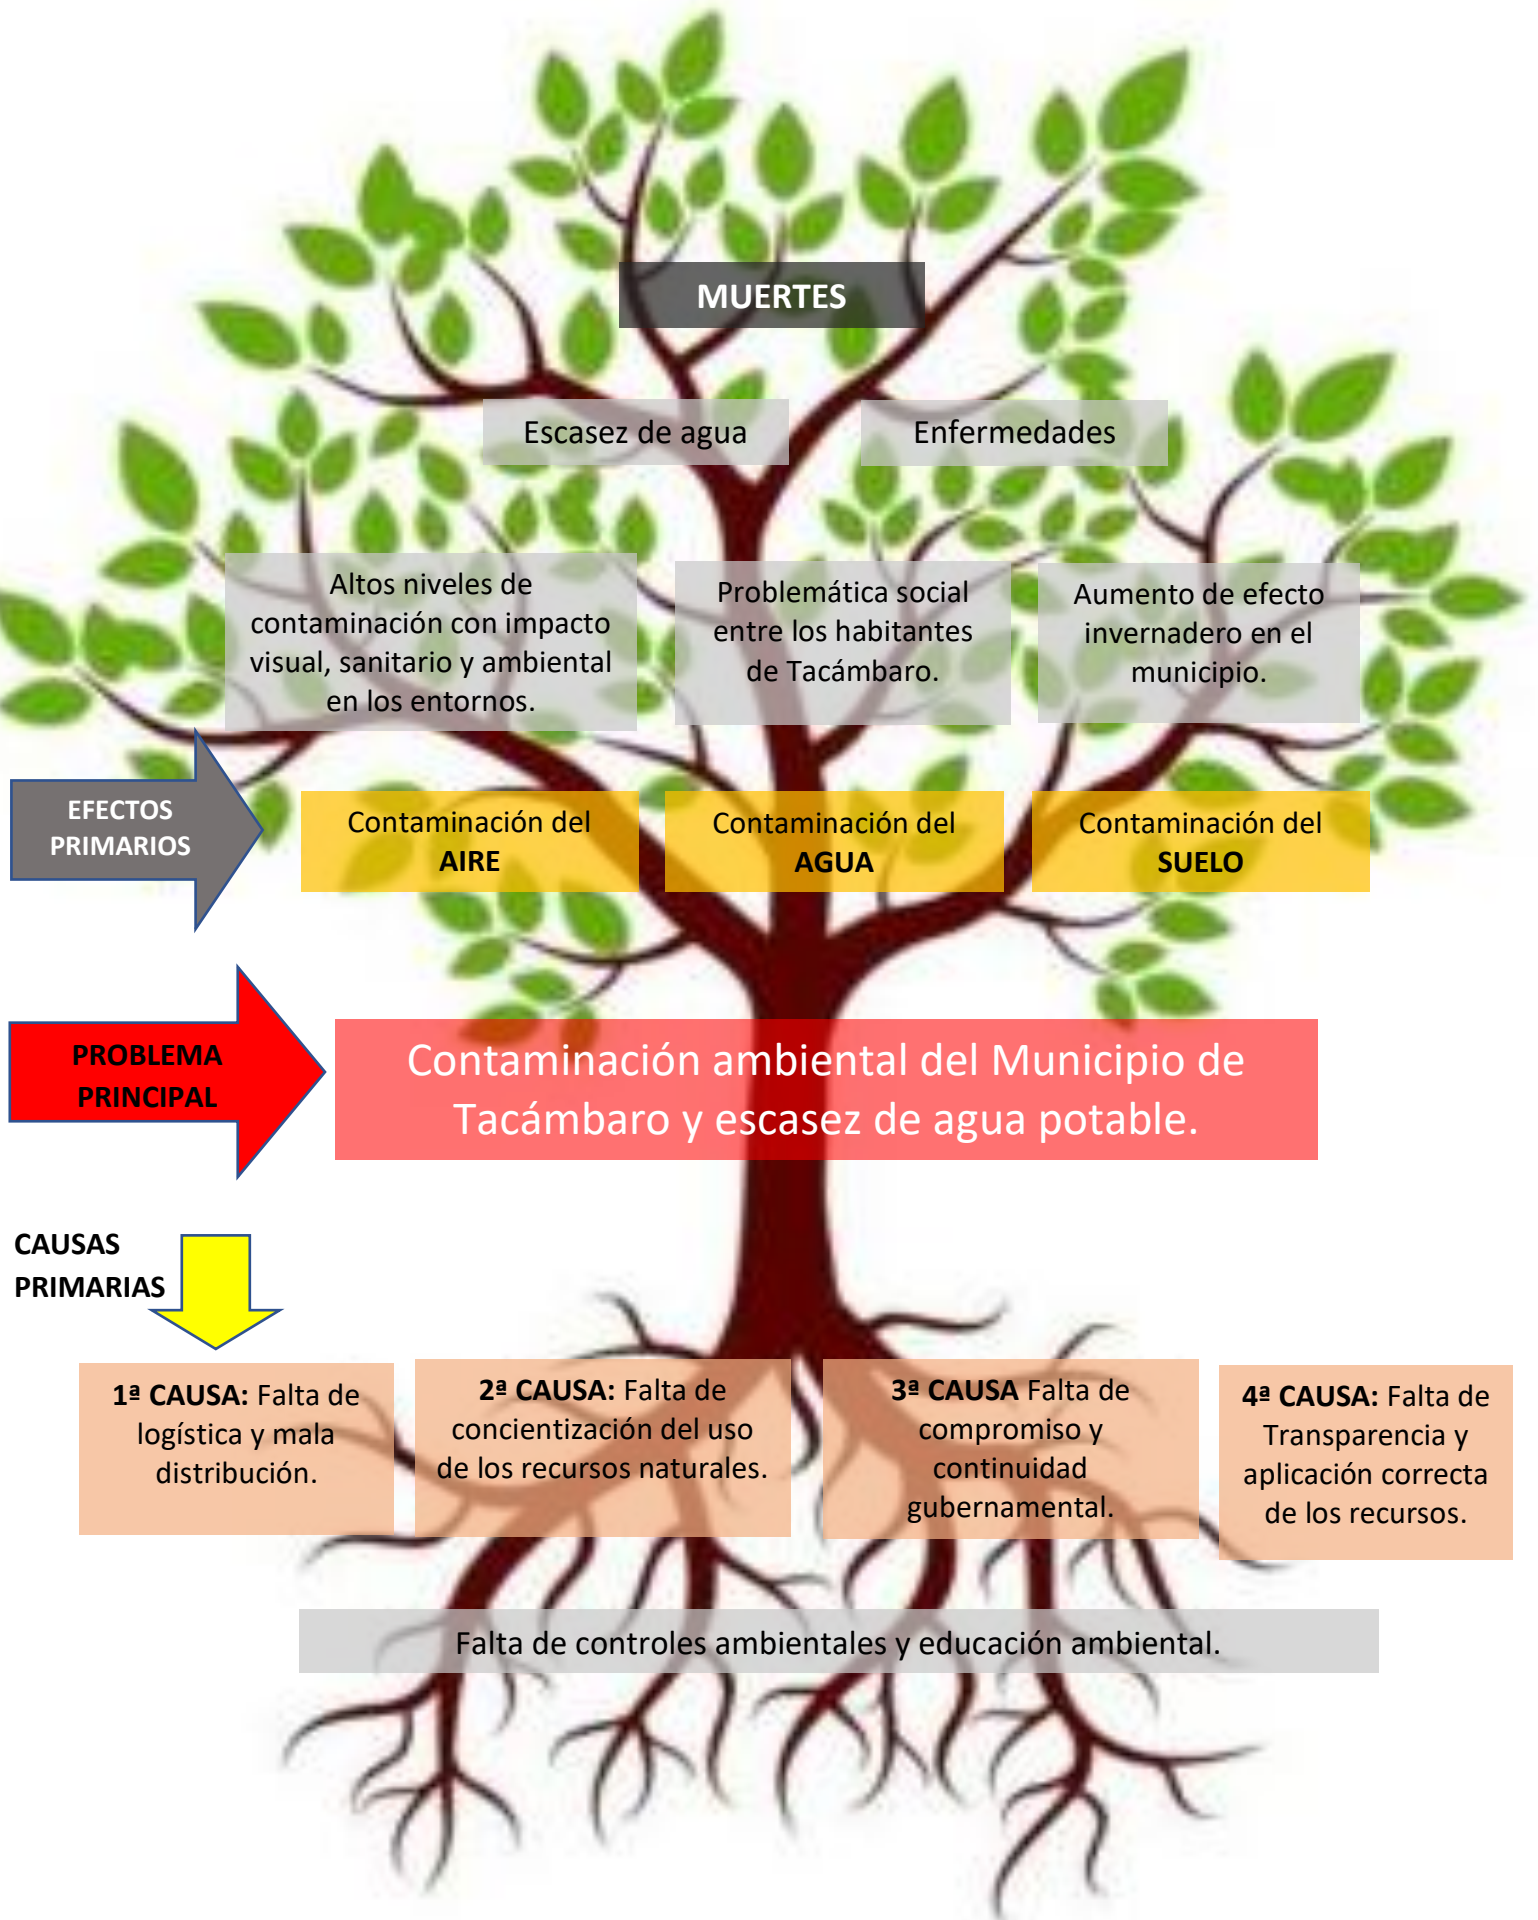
MUERTES

Escasez de agua

Enfermedades

Altos niveles de contaminación con impacto visual, sanitario y ambiental en los entornos.

Problemática social entre los habitantes de Tacámbaro.

Aumento de efecto invernadero en el municipio.

EFECTOS PRIMARIOS

Contaminación del AIRE

Contaminación del AGUA

Contaminación del SUELO

PROBLEMA PRINCIPAL

Contaminación ambiental del Municipio de Tacámbaro y escasez de agua potable.

CAUSAS PRIMARIAS

1ª CAUSA: Falta de logística y mala distribución.

2ª CAUSA: Falta de concientización del uso de los recursos naturales.

3ª CAUSA Falta de compromiso y continuidad gubernamental.

4ª CAUSA: Falta de Transparencia y aplicación correcta de los recursos.

Falta de controles ambientales y educación ambiental.